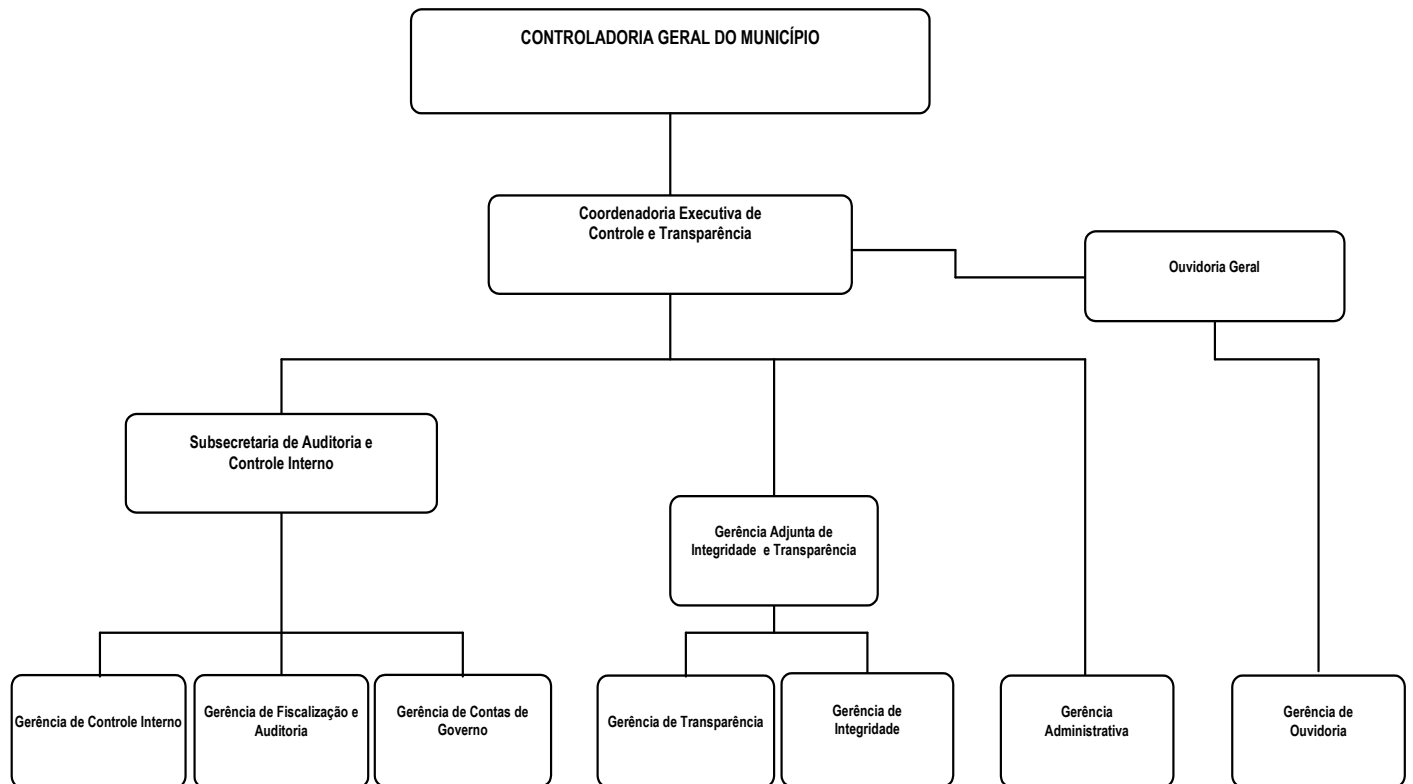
CONTROLADORIA GERAL DO MUNICÍPIO

Coordenadoria Executiva de Controle e Transparência

Ouvidoria Geral

Subsecretaria de Auditoria e Controle Interno

Gerência Adjunta de Integridade e Transparência

Gerência de Controle Interno

Gerência de Fiscalização e Auditoria

Gerência de Contas de Governo

Gerência de Transparência

Gerência de Integridade

Gerência Administrativa

Gerência de Ouvidoria